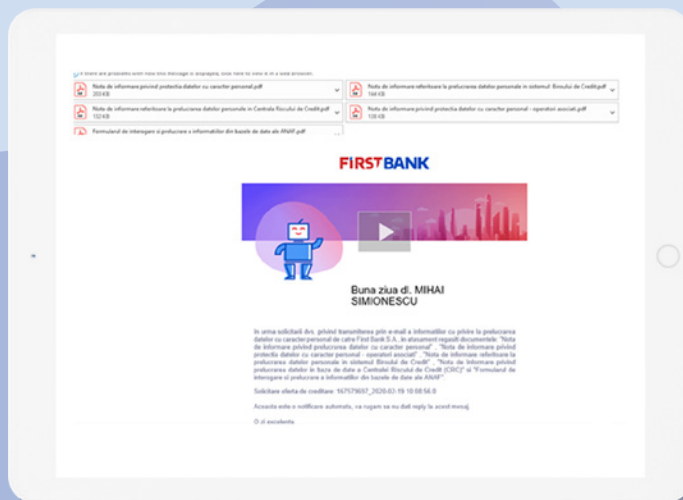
If there are problems with how this message is displayed, click here to view it in a web browser.

Nota de informare privind protectia datelor cu caracter personal.pdf
200 KB

Nota de informare referitoare la prelucrarea datelor personale in sistemul Biroului de Credit.pdf
144 KB

Nota de informare referitoare la prelucrarea datelor personale in Centrala Riscului de Credit.pdf
152 KB

Nota de informare privind protectia datelor cu caracter personal - operatori asociati.pdf
138 KB

Formularul de interogare si prelucrare a informatiilor din bazele de date ale ANAF.pdf

FIRST BANK

Buna ziua dl. MIHAI SIMIONESCU

In urma solicitarii dvs. privind transmiterea prin e-mail a informatiilor cu privire la prelucrarea datelor cu caracter personal de catre First Bank S.A., in atasament regasiti documentele: "Nota de informare privind prelucrarea datelor cu caracter personal" , "Nota de informare privind protectia datelor cu caracter personal - operatori asociati" , "Nota de informare referitoare la prelucrarea datelor personale in sistemul Biroului de Credit" , "Nota de informare privind prelucrarea datelor in baza de date a Centralei Riscului de Credit (CRC)" si "Formularul de interogare si prelucrare a informatiilor din bazele de date ale ANAF".

Solicitare oferta de creditare: 167579657_2020-03-19 10:08:54.0

Aceasta este o notificare automata, va rugam sa nu dati reply la acest mesaj.

O zi excelenta.